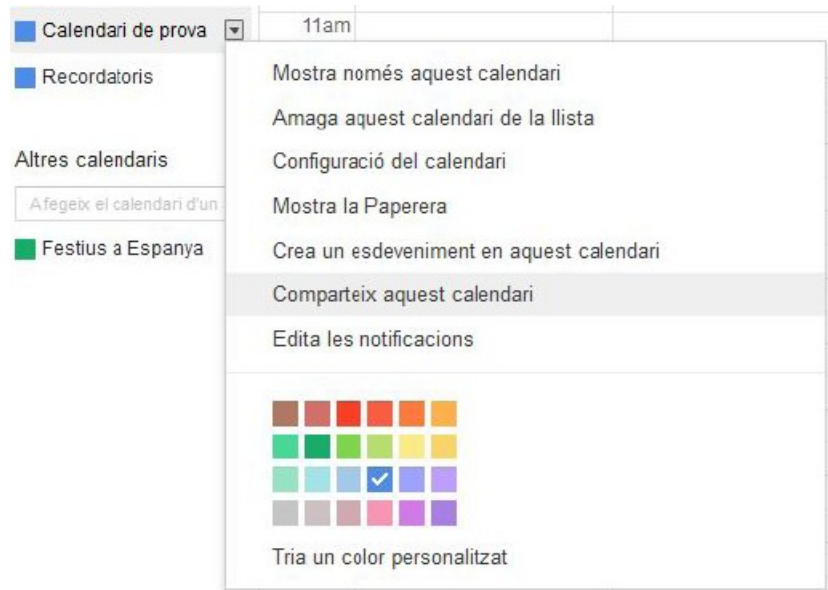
Calendari de prova

11am

Recordatoris

Altres calendaris

Afegeix el calendari d'un

Festius a Espanya

Mostra només aquest calendari

Amaga aquest calendari de la llista

Configuració del calendari

Mostra la Paperera

Crea un esdeveniment en aquest calendari

Comparteix aquest calendari

Edita les notificacions

Tria un color personalitzat